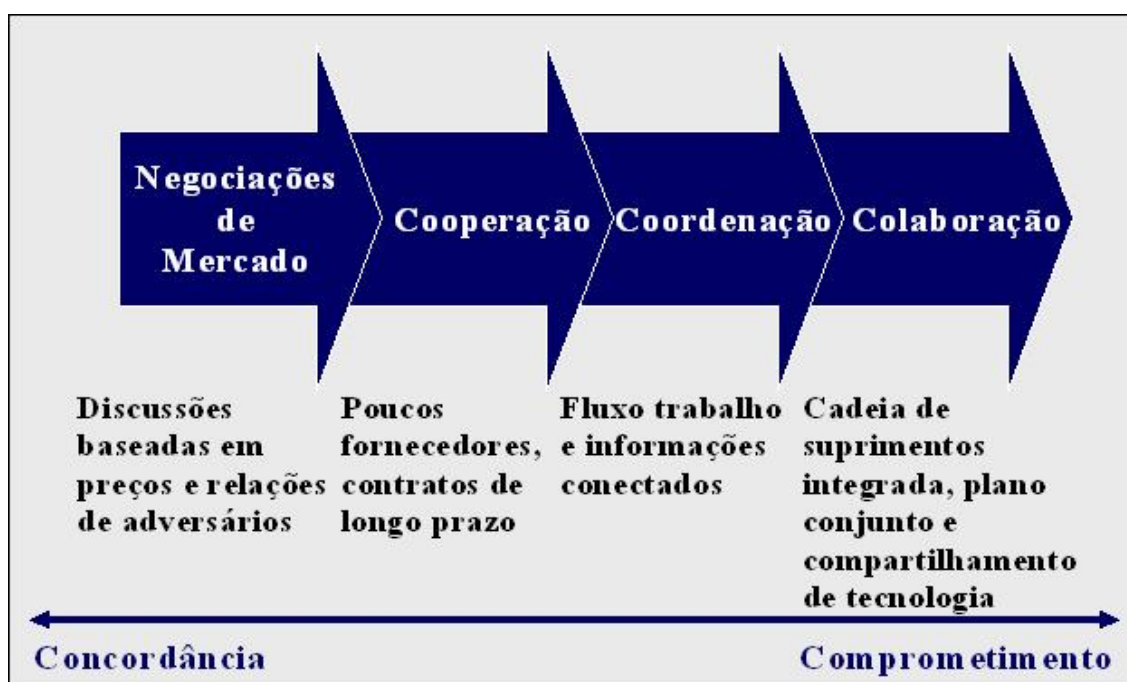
Negociações de Mercado

Cooperação

Coordenação

Colaboração

Discussões baseadas em preços e relações de adversários

Poucos fornecedores, contratos de longo prazo

Fluxo trabalho e informações conectados

Cadeia de suprimentos integrada, plano conjunto e compartilhamento de tecnologia

Concordância

Comprometimento